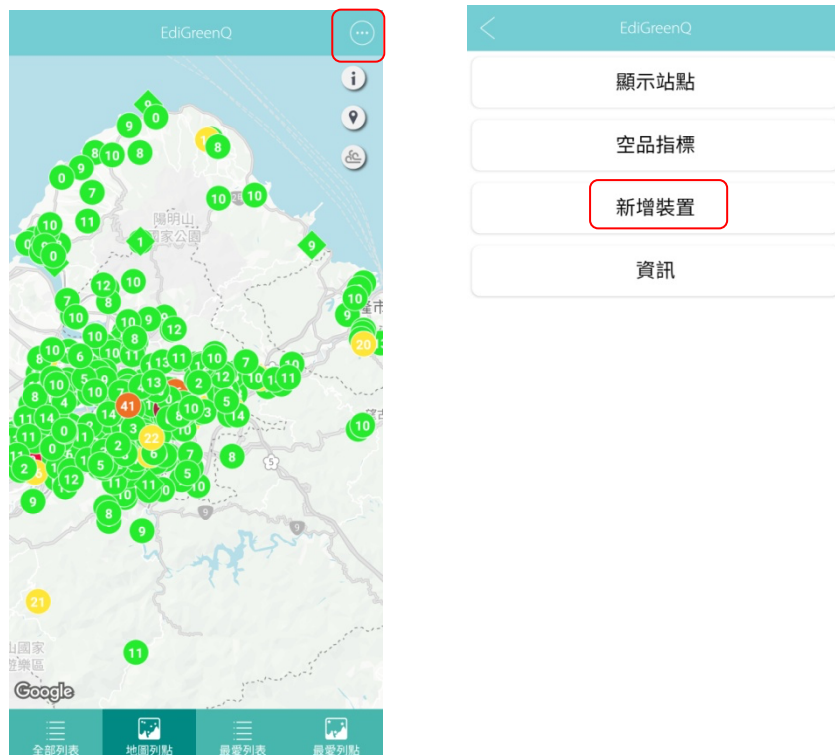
EdiGreenQ

陽明山
國家公園

9 0 9 8 8 10 8 0 9 7 10 10 11 10 0 0 1 9 10 12 8 7 10 10 9 12 8 10 6 10 8 11 10 7 10 11 2 12 13 10 11 5 10 41 8 14 5 14 11 0 2 22 10 6 7 5 12 8 10 11 2 11 9 8 9 21 11 20 10

山國家
遊樂區

Google

全部列表
地圖列點
最愛列表
最愛列點

EdiGreenQ

顯示站點
空品指標
新增裝置
資訊